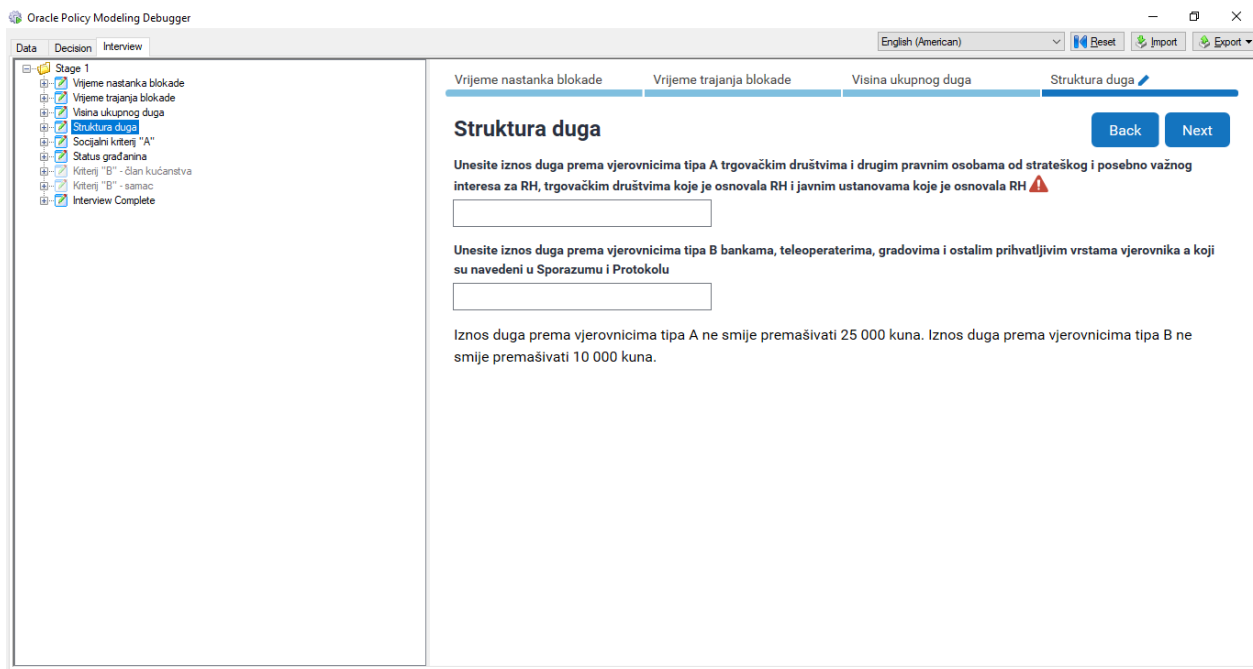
Oracle Policy Modeling Debugger

Data | Decision | Interview

English (American) | Reset | Import | Export

Stage 1
Vrijeme nastanka blokade
Vrijeme trajanja blokade
Visina ukupnog duga
Struktura duga
Socijalni kriterij "A"
Status građanina
Kriterij "B" - član kućanstva
Kriterij "B" - samac
Interview Complete

Vrijeme nastanka blokade | Vrijeme trajanja blokade | Visina ukupnog duga | Struktura duga

Struktura duga

Back | Next

Unesite iznos duga prema vjerovnicima tipa A trgovačkim društvima i drugim pravnim osobama od strateškog i posebno važnog interesa za RH, trgovačkim društvima koje je osnovala RH i javnim ustanovama koje je osnovala RH

Unesite iznos duga prema vjerovnicima tipa B bankama, teleoperaterima, gradovima i ostalim prihvatljivim vrstama vjerovnika a koji su navedeni u Sporazumu i Protokolu

Iznos duga prema vjerovnicima tipa A ne smije premašivati 25 000 kuna. Iznos duga prema vjerovnicima tipa B ne smije premašivati 10 000 kuna.